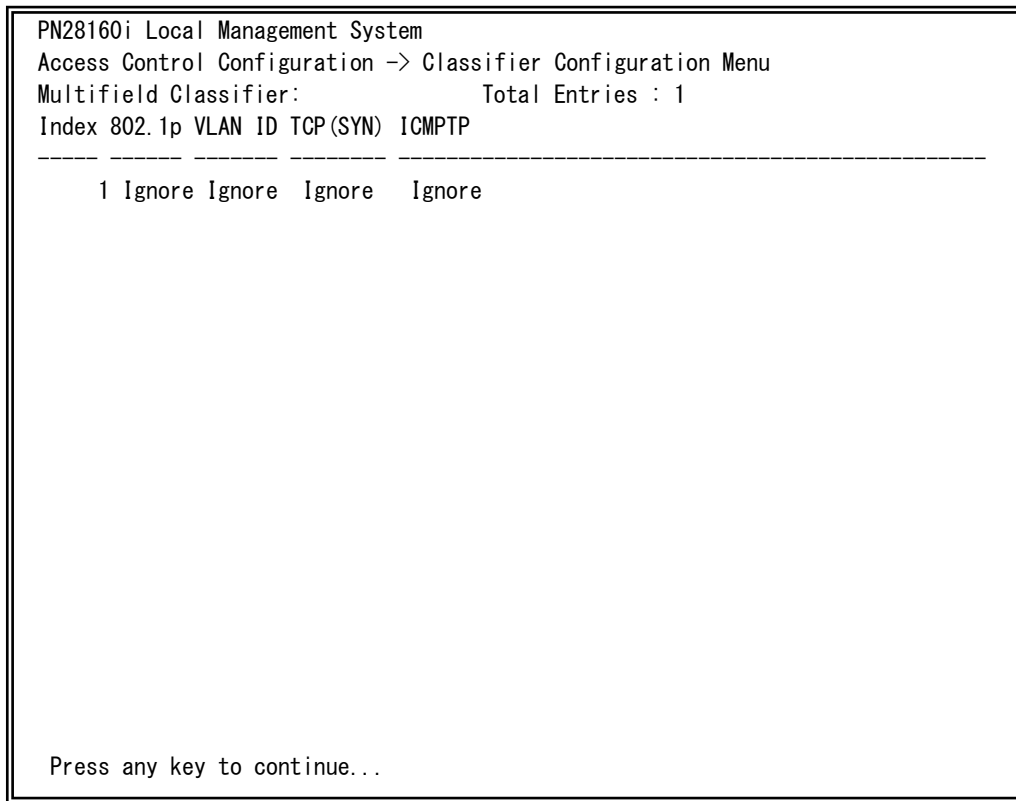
PN28160i Local Management System
Access Control Configuration -> Classifier Configuration Menu
Multifield Classifier: Total Entries : 1
Index 802.1p VLAN ID TCP(SYN) ICMPTP
----- ------ ------- -------- ----------------------------------------------
1 Ignore Ignore Ignore Ignore

Press any key to continue...